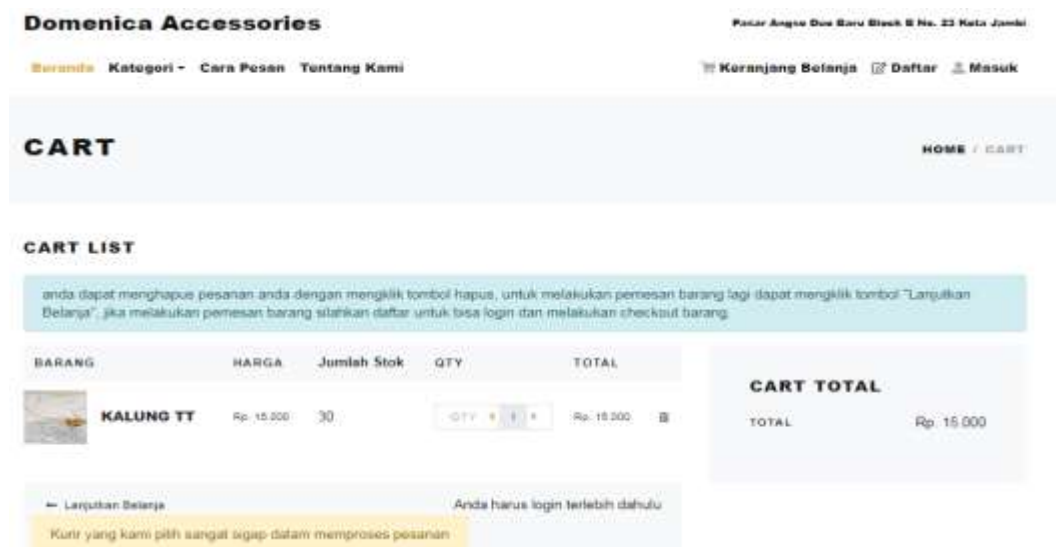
Domenica Accessories

Pasar Angso Duo Baru Blok E No. 23 Kota Jambi

Beranda Kategori ▾ Cara Pesan Tentang Kami

Keranjang Belanja Daftar Masuk

CART

HOME / CART

CART LIST

anda dapat menghapus pesanan anda dengan mengklik tombol hapus, untuk melakukan pemesan barang lagi dapat mengklik tombol "Lanjutkan Belanja", jika melakukan pemesan barang silahkan daftar untuk bisa login dan melakukan checkout barang.

| BARANG | HARGA | Jumlah Stok | QTY | TOTAL |
|---|---|---|---|---|
| KALUNG TT | Rp. 15.000 | 30 | QTY - 1 + | Rp. 15.000 |

CART TOTAL

TOTAL Rp. 15.000

← Lanjutkan Belanja

Anda harus login terlebih dahulu

Kurir yang kami pilih sangat sigap dalam memproses pesanan